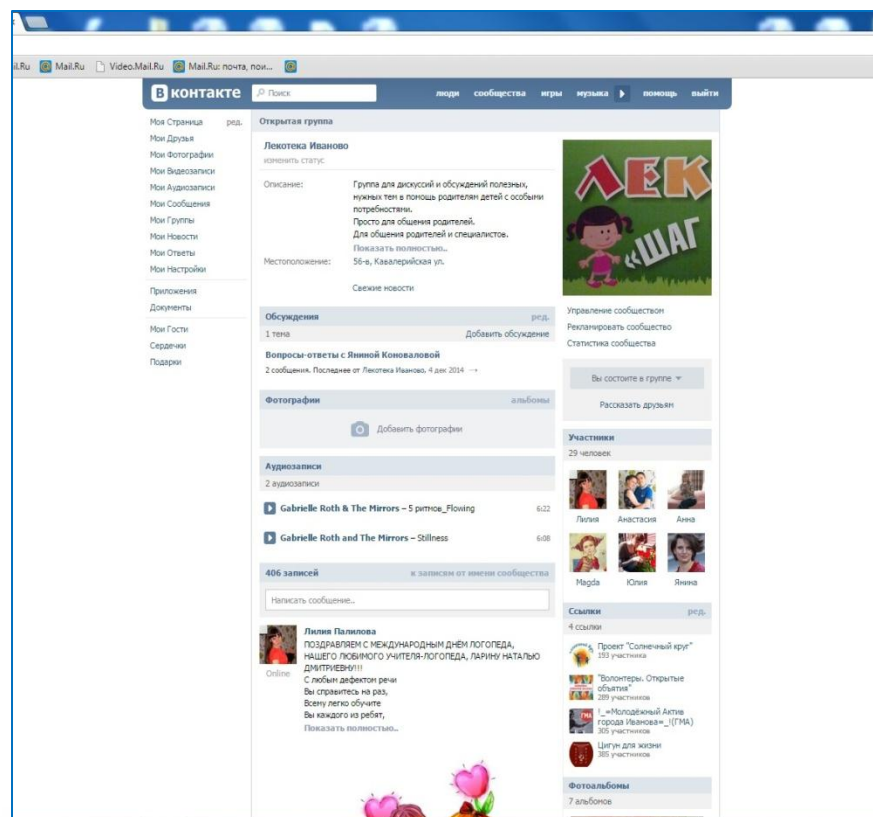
il.Ru Mail.Ru Video.Mail.Ru Mail.Ru: почта, пои...

В контакте Поиск люди сообщества игры музыка помощь выйти

Моя Страница ред.
Мои Друзья
Мои Фотографии
Мои Видеозаписи
Мои Аудиозаписи
Мои Сообщения
Мои Группы
Мои Новости
Мои Ответы
Мои Настройки
Приложения
Документы
Мои Гости
Сердечки
Подарки

Открытая группа

Лекотека Иваново
изменить статус

Описание: Группа для дискуссий и обсуждений полезных, нужных тем в помощь родителям детей с особыми потребностями.
Просто для общения родителей.
Для общения родителей и специалистов.
Показать полностью..

Местоположение: 56-в, Кавалерийская ул.

Свежие новости

Обсуждения ред.
1 тема Добавить обсуждение
Вопросы-ответы с Яниной Коноваловой
2 сообщения. Последнее от Лекотека Иваново, 4 дек 2014

Фотографии альбомы
Добавить фотографии

Аудиозаписи
2 аудиозаписи
Gabrielle Roth & The Mirrors – 5 ритмов_Flowing 6:22
Gabrielle Roth and The Mirrors – Stillness 6:08

406 записей к записям от имени сообщества
Написать сообщение..

Лилия Палилова
ПОЗДРАВЛЯЕМ С МЕЖДУНАРОДНЫМ ДНЁМ ЛОГОПЕДА, НАШЕГО ЛЮБИМОГО УЧИТЕЛЯ-ЛОГОПЕДА, ЛАРИНУ НАТАЛЬЮ ДМИТРИЕВНУ!!!
Online
С любым дефектом речи
Вы справитесь на раз,
Всему легко обучите
Вы каждого из ребят,
Показать полностью..

ЛЕК ШАГ

Управление сообществом
Рекламировать сообщество
Статистика сообщества

Вы состоите в группе
Рассказать друзьям

Участники
29 человек
Лилия Анастасия Анна
Magda Юлия Янина

Ссылки ред.
4 ссылки
Проект "Солнечный круг" 193 участника
"Волонтеры. Открытые объятия" 289 участников
!_=Молодёжный Актив города Иванова=_!(ГМА) 305 участников
Цигун для жизни 385 участников

Фотоальбомы
7 альбомов